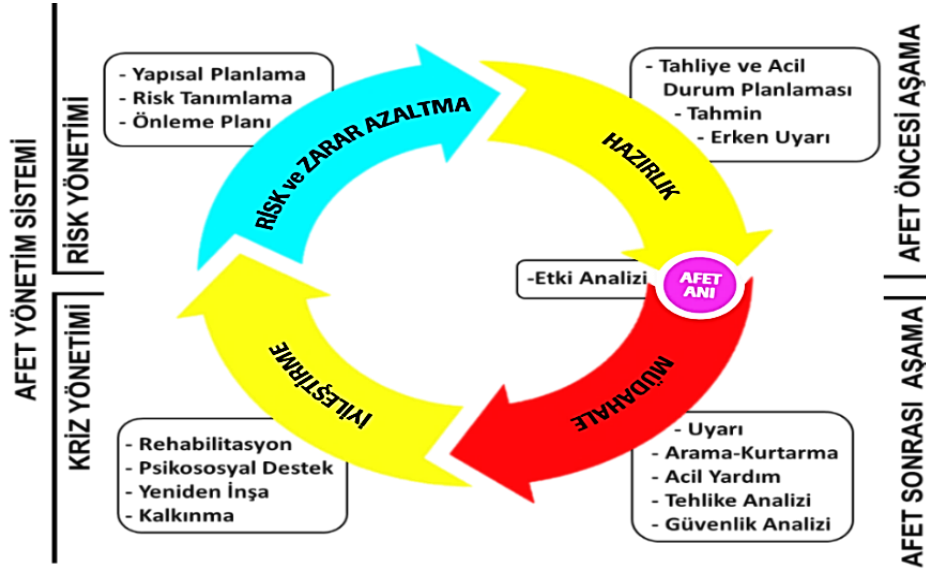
AFET YÖNETİM SİSTEMİ

RİSK YÖNETİMİ

KRİZ YÖNETİMİ

- Yapısal Planlama
- Risk Tanımlama
- Önleme Planı

RİSK ve ZARAR AZALTMA

- Tahliye ve Acil Durum Planlaması
- Tahmin
- Erken Uyarı

HAZIRLIK

AFET ÖNCESİ AŞAMA

-Etki Analizi

AFET ANI

MÜDAHALE

İYİLEŞTİRME

- Rehabilitasyon
- Psikososyal Destek
- Yeniden İnşa
- Kalkınma

- Uyarı
- Arama-Kurtarma
- Acil Yardım
- Tehlike Analizi
- Güvenlik Analizi

AFET SONRASI AŞAMA